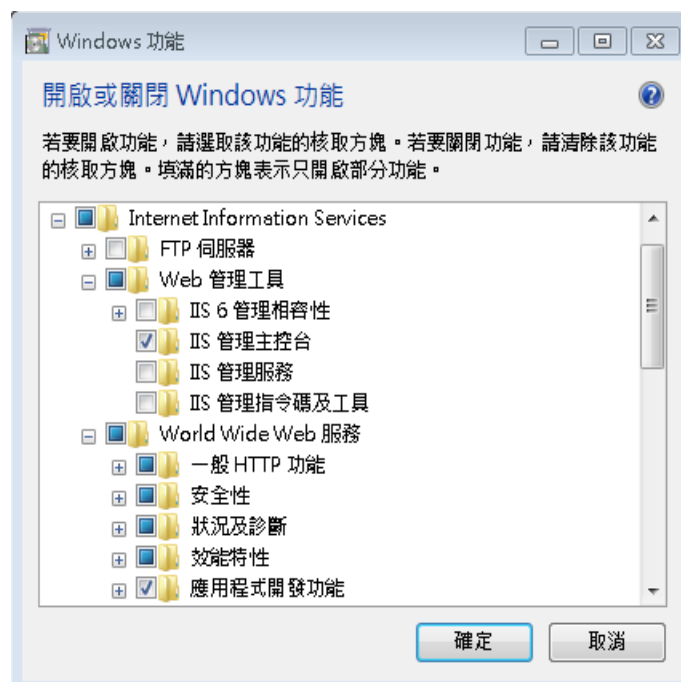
Windows 功能

開啟或關閉 Windows 功能

若要開啟功能，請選取該功能的核取方塊。若要關閉功能，請清除該功能的核取方塊。填滿的方塊表示只開啟部分功能。

Internet Information Services
FTP 伺服器
Web 管理工具
IIS 6 管理相容性
IIS 管理主控台
IIS 管理服務
IIS 管理指令碼及工具
World Wide Web 服務
一般 HTTP 功能
安全性
狀況及診斷
效能特性
應用程式開發功能

確定
取消